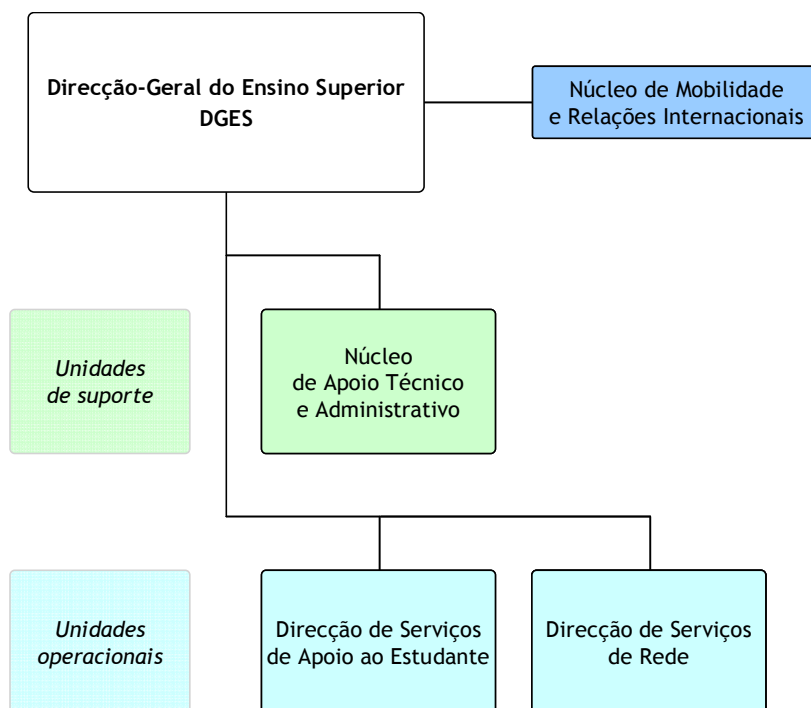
Direcção-Geral do Ensino Superior
DGES

Núcleo de Mobilidade e Relações Internacionais

Unidades de suporte

Núcleo de Apoio Técnico e Administrativo

Unidades operacionais

Direcção de Serviços de Apoio ao Estudante

Direcção de Serviços de Rede